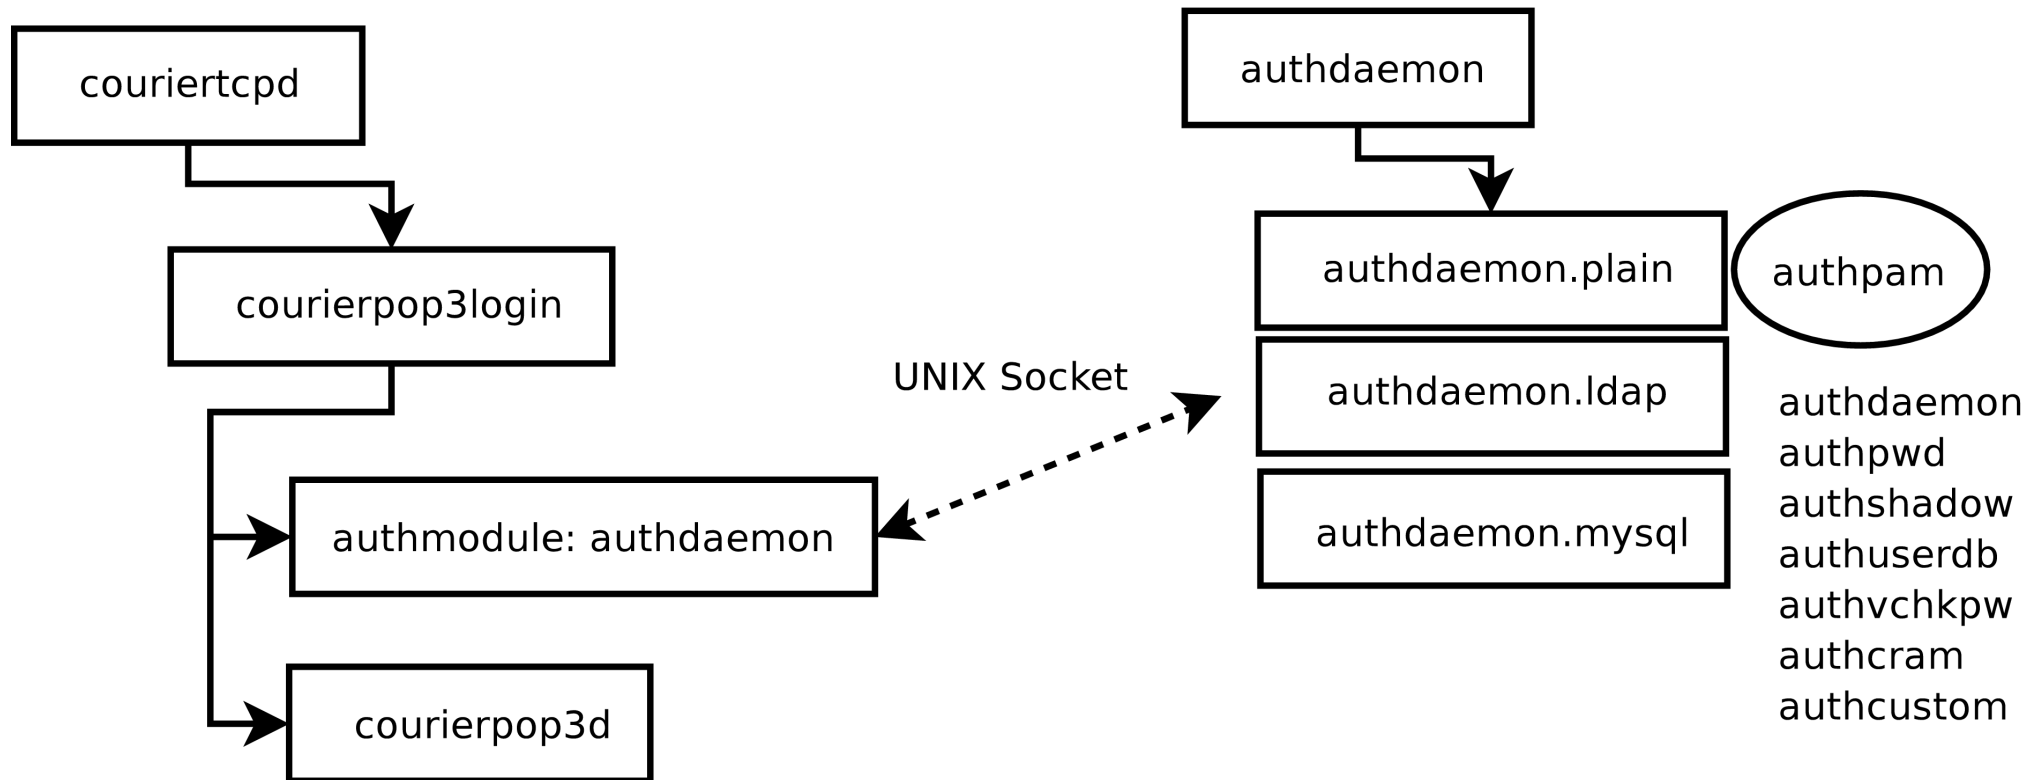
couriertcpd

courierpop3login

authmodule: authdaemon

courierpop3d

UNIX Socket

authdaemon

authdaemon.plain

authpam

authdaemon.ldap

authdaemon.mysql

authdaemon
authpwd
authshadow
authuserdb
authvchkpw
authcram
authcustom